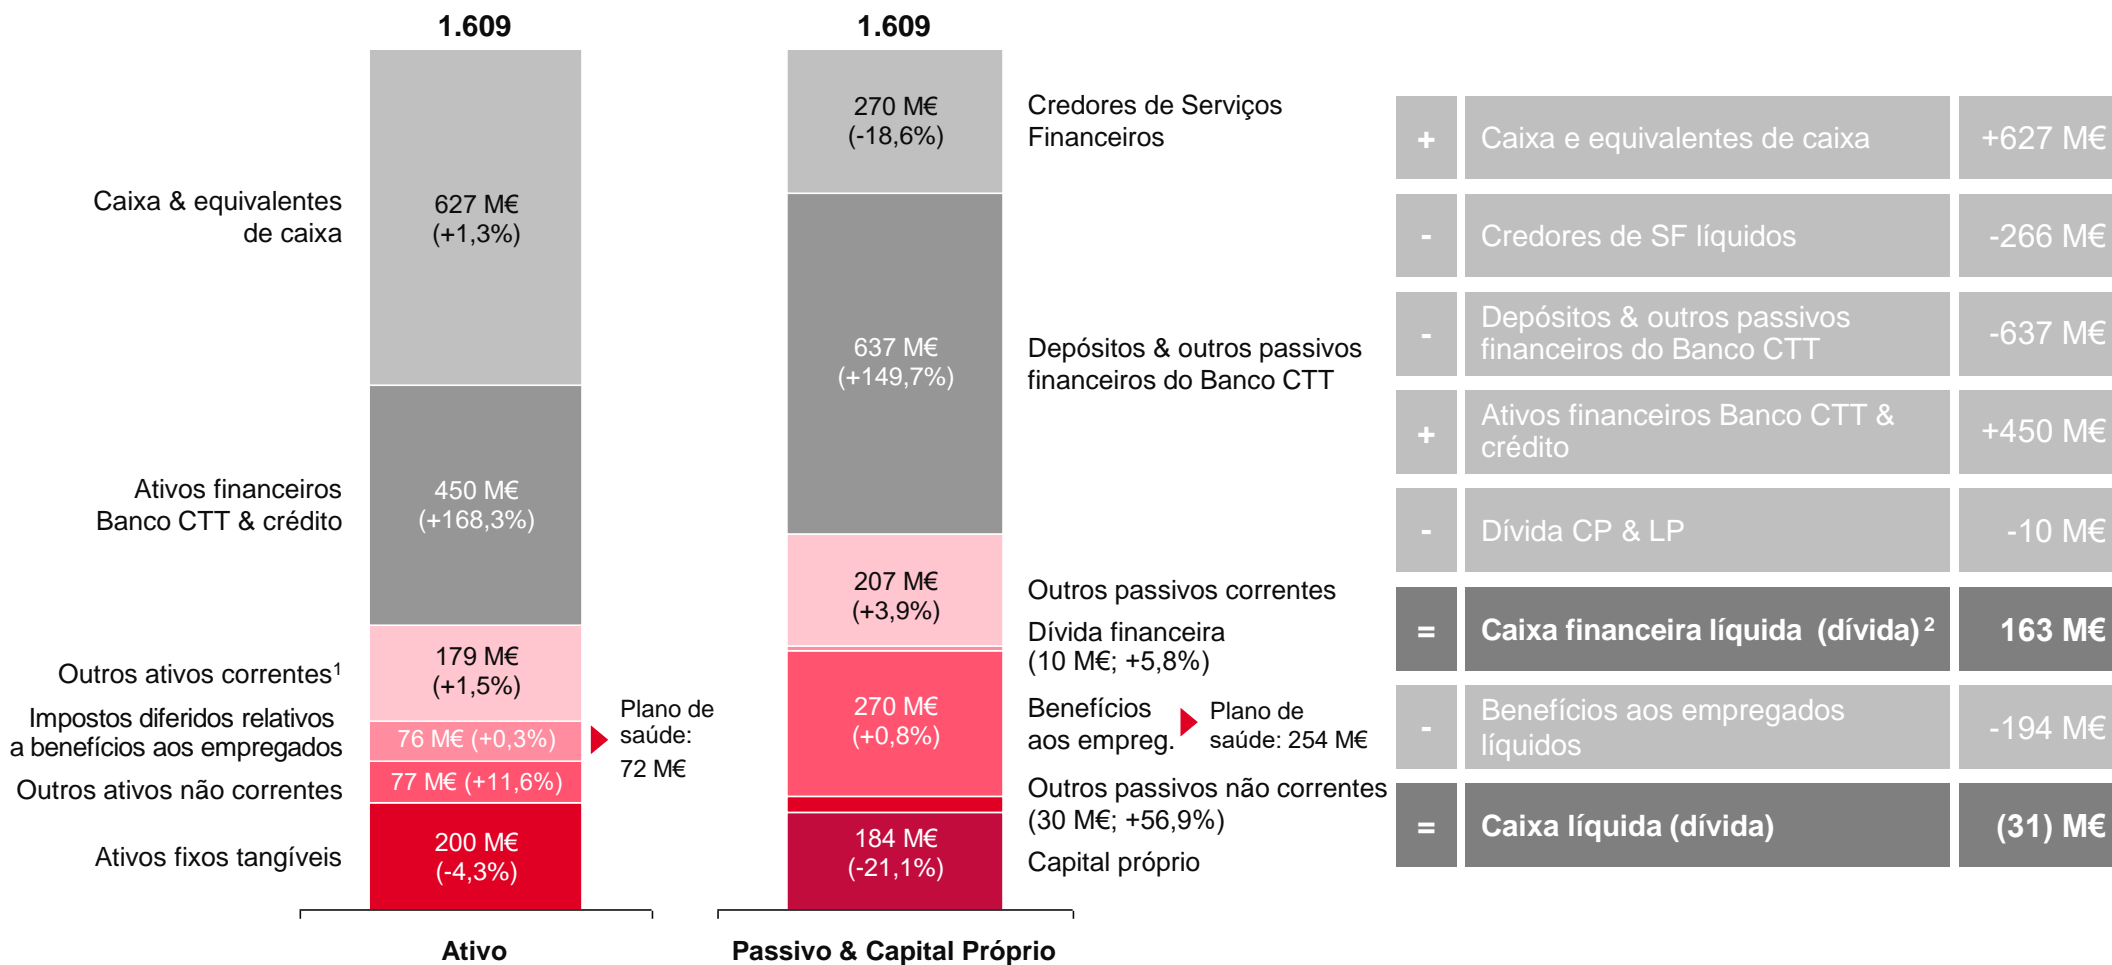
1.609

Caixa & equivalentes de caixa

627 M€ (+1,3%)

Ativos financeiros Banco CTT & crédito

450 M€ (+168,3%)

Outros ativos correntes$^1$

179 M€ (+1,5%)

Impostos diferidos relativos a benefícios aos empregados

76 M€ (+0,3%)

Plano de saúde: 72 M€

Outros ativos não correntes

77 M€ (+11,6%)

Ativos fixos tangíveis

200 M€ (-4,3%)

Ativo

1.609

270 M€ (-18,6%)

Credores de Serviços Financeiros

637 M€ (+149,7%)

Depósitos & outros passivos financeiros do Banco CTT

207 M€ (+3,9%)

Outros passivos correntes

Dívida financeira (10 M€; +5,8%)

270 M€ (+0,8%)

Benefícios aos empreg.

Plano de saúde: 254 M€

Outros passivos não correntes (30 M€; +56,9%)

184 M€ (-21,1%)

Capital próprio

Passivo & Capital Próprio

| + | Caixa e equivalentes de caixa | +627 M€ |
|---|---|---|
| - | Credores de SF líquidos | -266 M€ |
| - | Depósitos & outros passivos financeiros do Banco CTT | -637 M€ |
| + | Ativos financeiros Banco CTT & crédito | +450 M€ |
| - | Dívida CP & LP | -10 M€ |
| = | Caixa financeira líquida (dívida)$^2$ | 163 M€ |
| - | Benefícios aos empregados líquidos | -194 M€ |
| = | Caixa líquida (dívida) | (31) M€ |